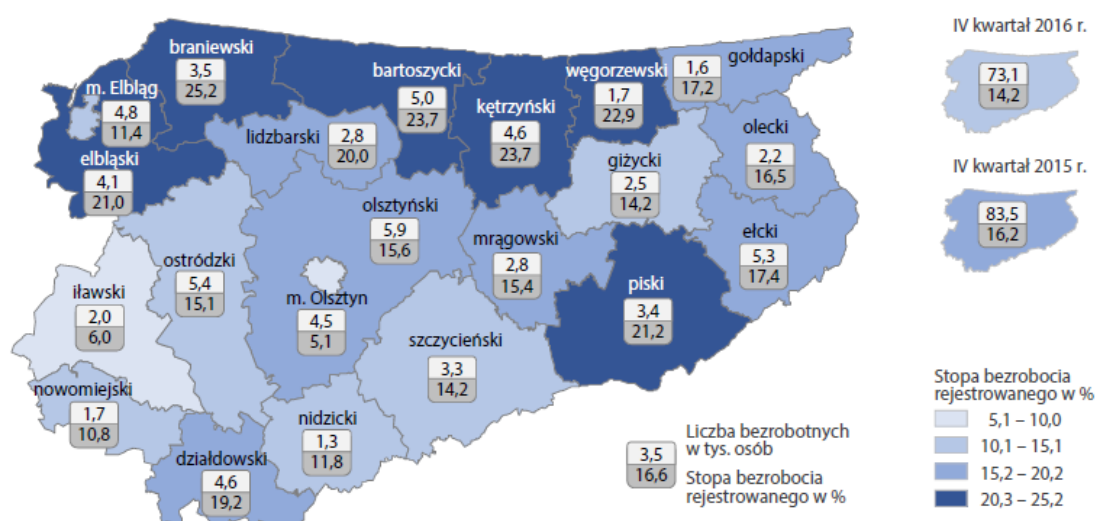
braniewski
3,5
25,2

m. Elbląg
4,8
11,4

elbląski
4,1
21,0

bartoszycki
5,0
23,7

kętrzyński
4,6
23,7

węgorzewski
1,7
22,9

gołdapski
1,6
17,2

lidzbarski
2,8
20,0

olecki
2,2
16,5

giżycki
2,5
14,2

olsztyński
5,9
15,6

ełcki
5,3
17,4

ostródzki
5,4
15,1

mrągowski
2,8
15,4

iławski
2,0
6,0

m. Olsztyn
4,5
5,1

piski
3,4
21,2

szczycieński
3,3
14,2

nowomiejski
1,7
10,8

nidzicki
1,3
11,8

działdowski
4,6
19,2

IV kwartał 2016 r.
73,1
14,2

IV kwartał 2015 r.
83,5
16,2

3,5 Liczba bezrobotnych w tys. osób
16,6 Stopa bezrobocia rejestrowanego w %

Stopa bezrobocia rejestrowanego w %
5,1 – 10,0
10,1 – 15,1
15,2 – 20,2
20,3 – 25,2